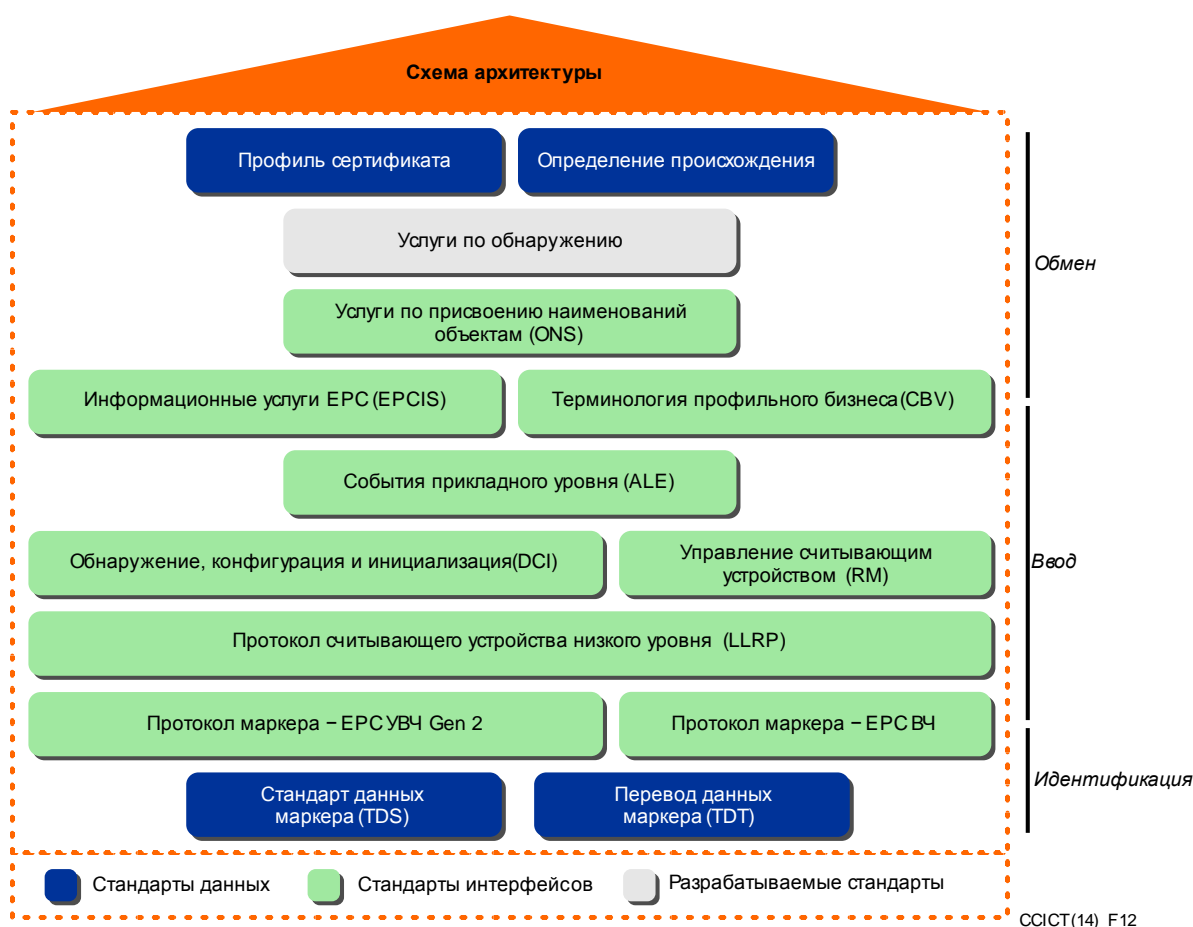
Схема архитектуры

Профиль сертификата

Определение происхождения

Услуги по обнаружению

Услуги по присвоению наименований объектам (ONS)

Информационные услуги EPC (EPCIS)

Терминология профильного бизнеса (CBV)

События прикладного уровня (ALE)

Обнаружение, конфигурация и инициализация (DCI)

Управление считывающим устройством (RM)

Протокол считывающего устройства низкого уровня (LLRP)

Протокол маркера − EPC УВЧ Gen 2

Протокол маркера − EPC ВЧ

Стандарт данных маркера (TDS)

Перевод данных маркера (TDT)

Обмен

Ввод

Идентификация

Стандарты данных

Стандарты интерфейсов

Разрабатываемые стандарты

CCICT(14)_F12